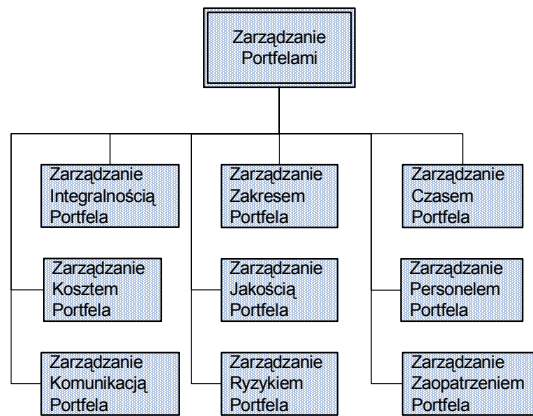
Zarządzanie Portfelami

Zarządzanie Integralnością Portfela

Zarządzanie Kosztem Portfela

Zarządzanie Komunikacją Portfela

Zarządzanie Zakresem Portfela

Zarządzanie Jakością Portfela

Zarządzanie Ryzykiem Portfela

Zarządzanie Czasem Portfela

Zarządzanie Personelem Portfela

Zarządzanie Zaopatrzeniem Portfela